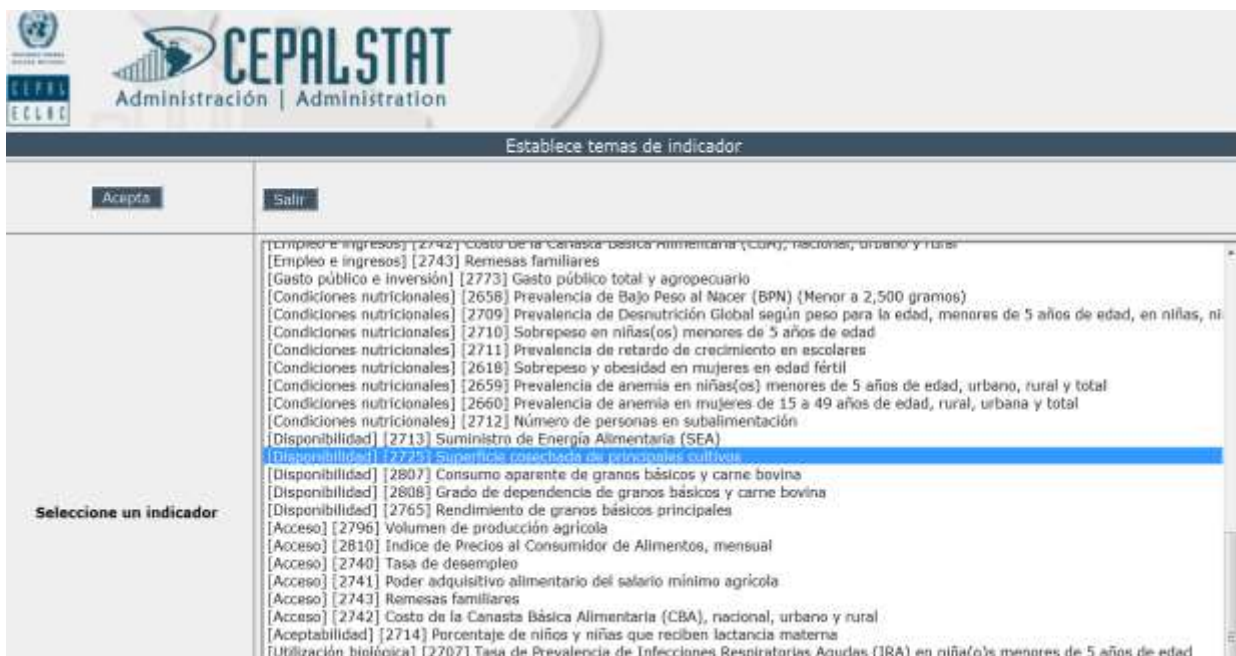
CEPAL ECLAC

CEPALSTAT
Administración | Administration

Establece temas de indicador

Acepta

Salir

Seleccione un indicador

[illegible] [2742] Costo de la Canasta Básica Alimentaria (CBA), nacional, urbano y rural
[Empleo e ingresos] [2743] Remesas familiares
[Gasto público e inversión] [2773] Gasto público total y agropecuario
[Condiciones nutricionales] [2658] Prevalencia de Bajo Peso al Nacer (BPN) (Menor a 2,500 gramos)
[Condiciones nutricionales] [2709] Prevalencia de Desnutrición Global según peso para la edad, menores de 5 años de edad, en niñas, ni
[Condiciones nutricionales] [2710] Sobrepeso en niñas(os) menores de 5 años de edad
[Condiciones nutricionales] [2711] Prevalencia de retardo de crecimiento en escolares
[Condiciones nutricionales] [2618] Sobrepeso y obesidad en mujeres en edad fértil
[Condiciones nutricionales] [2659] Prevalencia de anemia en niñas(os) menores de 5 años de edad, urbano, rural y total
[Condiciones nutricionales] [2660] Prevalencia de anemia en mujeres de 15 a 49 años de edad, rural, urbana y total
[Condiciones nutricionales] [2712] Número de personas en subalimentación
[Disponibilidad] [2713] Suministro de Energía Alimentaria (SEA)
[Disponibilidad] [2725] Superficie cosechada de principales cultivos
[Disponibilidad] [2807] Consumo aparente de granos básicos y carne bovina
[Disponibilidad] [2808] Grado de dependencia de granos básicos y carne bovina
[Disponibilidad] [2765] Rendimiento de granos básicos principales
[Acceso] [2796] Volumen de producción agrícola
[Acceso] [2810] Indice de Precios al Consumidor de Alimentos, mensual
[Acceso] [2740] Tasa de desempleo
[Acceso] [2741] Poder adquisitivo alimentario del salario mínimo agrícola
[Acceso] [2743] Remesas familiares
[Acceso] [2742] Costo de la Canasta Básica Alimentaria (CBA), nacional, urbano y rural
[Aceptabilidad] [2714] Porcentaje de niños y niñas que reciben lactancia materna
[Utilización biológica] [2707] Tasa de Prevalencia de Infecciones Respiratorias Agudas (IRA) en niña(o)s menores de 5 años de edad